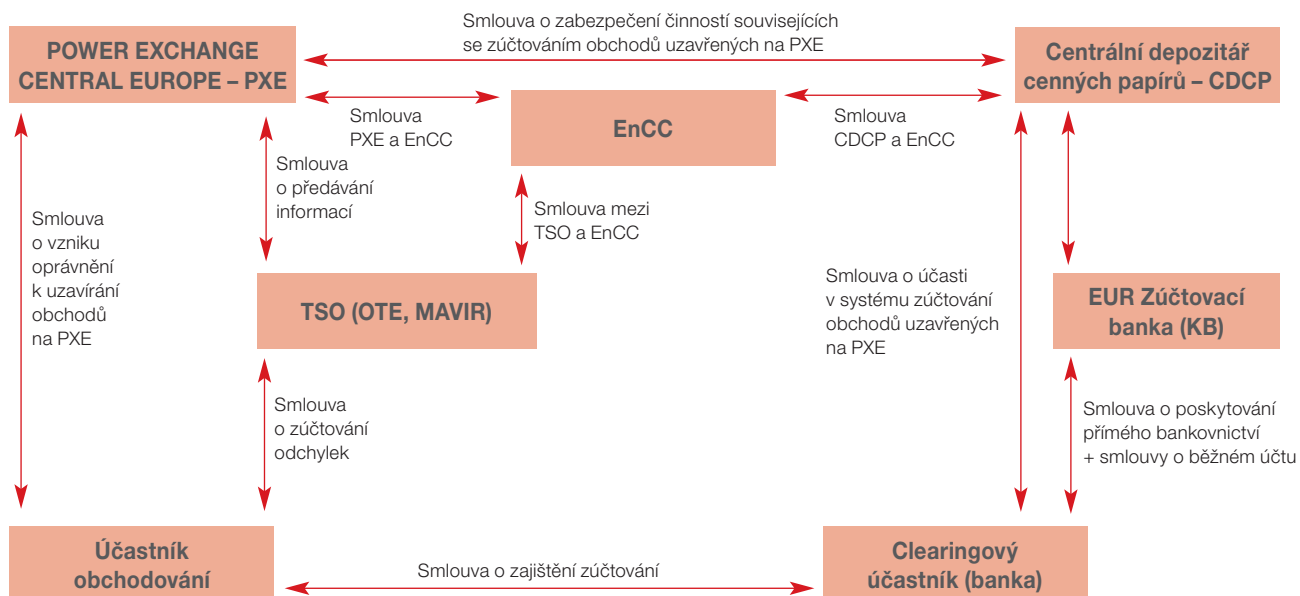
Smlouva o zabezpečení činností souvisejících se zúčtováním obchodů uzavřených na PXE

POWER EXCHANGE CENTRAL EUROPE – PXE

Centrální depozitář cenných papírů – CDCP

Smlouva PXE a EnCC

EnCC

Smlouva CDCP a EnCC

Smlouva o předávání informací

Smlouva mezi TSO a EnCC

Smlouva o vzniku oprávnění k uzavírání obchodů na PXE

TSO (OTE, MAVIR)

Smlouva o účasti v systému zúčtování obchodů uzavřených na PXE

EUR Zúčtovací banka (KB)

Smlouva o zúčtování odchylek

Smlouva o poskytování přímého bankovnictví + smlouvy o běžném účtu

Účastník obchodování

Smlouva o zajištění zúčtování

Clearingový účastník (banka)